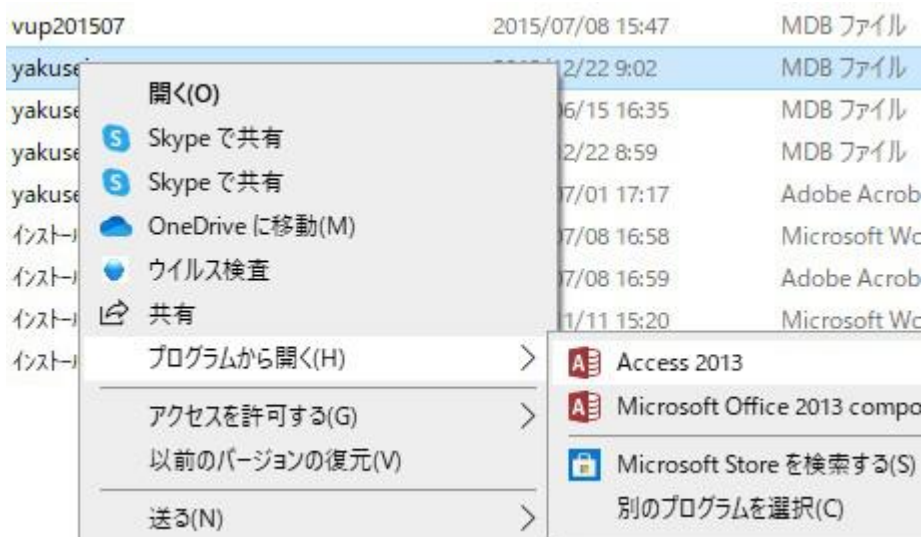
| vup201507 | 2015/07/08 15:47 | MDB ファイル |
|---|---|---|
| yakuse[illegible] | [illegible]2/22 9:02 | MDB ファイル |
| yakuse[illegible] | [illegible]6/15 16:35 | MDB ファイル |
| yakuse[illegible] | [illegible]2/22 8:59 | MDB ファイル |
| yakuse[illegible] | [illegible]7/01 17:17 | Adobe Acrob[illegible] |
| インストー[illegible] | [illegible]7/08 16:58 | Microsoft Wo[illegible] |
| インストー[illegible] | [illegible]7/08 16:59 | Adobe Acrob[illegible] |
| インストー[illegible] | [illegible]1/11 15:20 | Microsoft Wo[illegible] |
| インストー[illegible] | | |

開く(O)
Skype で共有
Skype で共有
OneDrive に移動(M)
ウイルス検査
共有
プログラムから開く(H)
アクセスを許可する(G)
以前のバージョンの復元(V)
送る(N)

Access 2013
Microsoft Office 2013 compo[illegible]
Microsoft Store を検索する(S)
別のプログラムを選択(C)